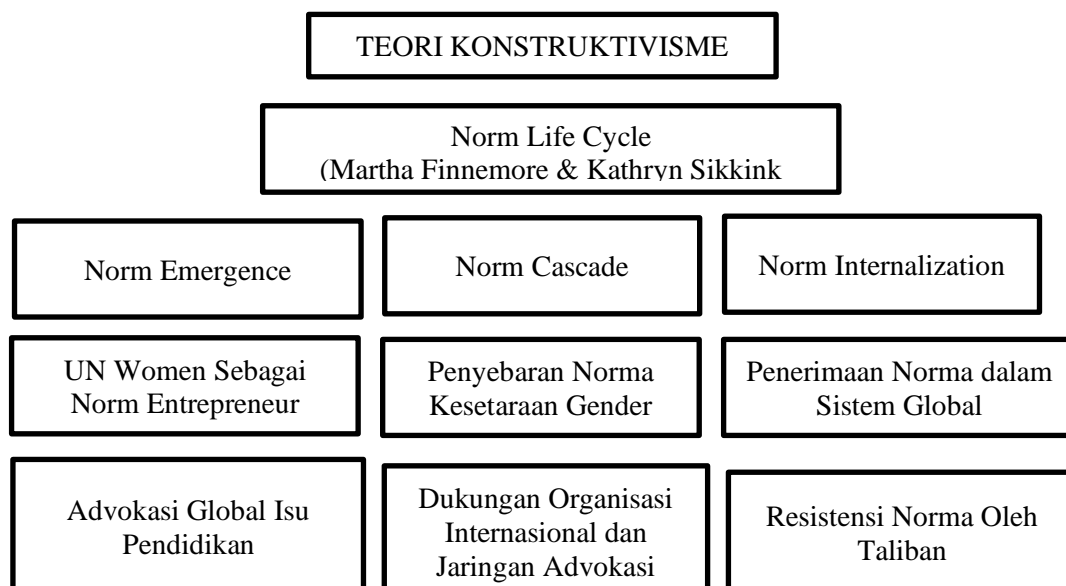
TEORI KONSTRUKTIVISME

Norm Life Cycle
(Martha Finnemore & Kathryn Sikkink

Norm Emergence

Norm Cascade

Norm Internalization

UN Women Sebagai Norm Entrepreneur

Penyebaran Norma Kesetaraan Gender

Penerimaan Norma dalam Sistem Global

Advokasi Global Isu Pendidikan

Dukungan Organisasi Internasional dan Jaringan Advokasi

Resistensi Norma Oleh Taliban